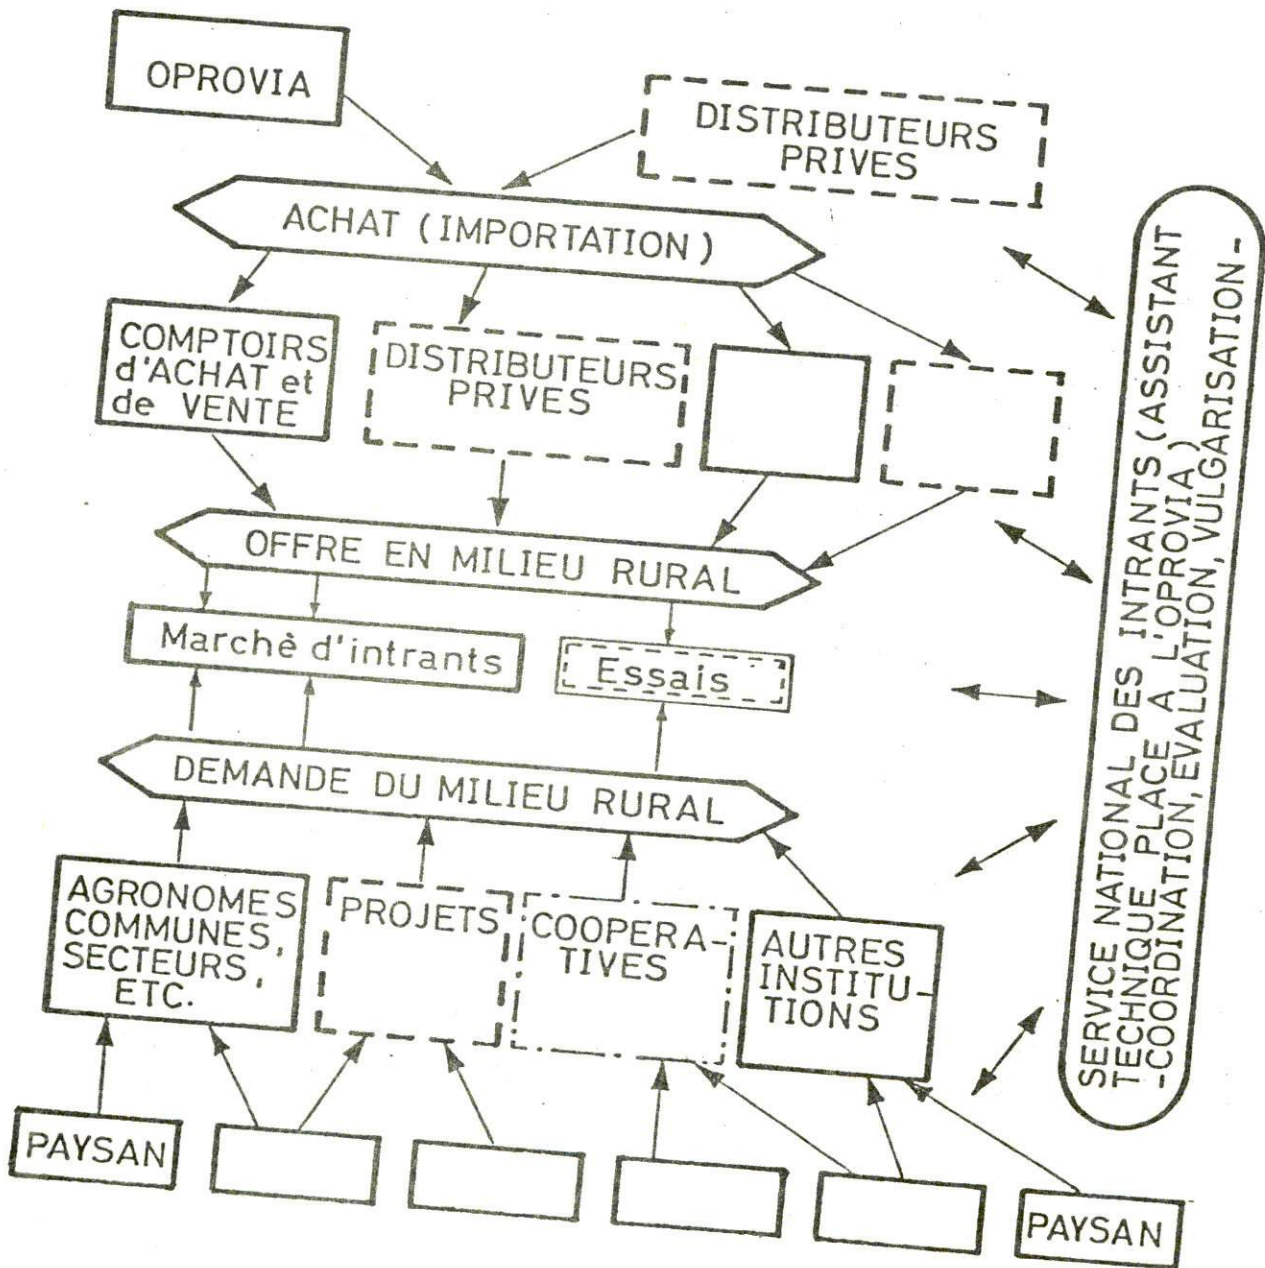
OPROVIA

DISTRIBUTEURS PRIVES

ACHAT (IMPORTATION)

COMPTOIRS d'ACHAT et de VENTE

DISTRIBUTEURS PRIVES

OFFRE EN MILIEU RURAL

Marché d'intrants

Essais

DEMANDE DU MILIEU RURAL

AGRONOMES COMMUNES, SECTEURS, ETC.

PROJETS

COOPERATIVES

AUTRES INSTITUTIONS

PAYSAN

PAYSAN

SERVICE NATIONAL DES INTRANTS (ASSISTANT TECHNIQUE PLACE A L'OPROVIA) -COORDINATION, EVALUATION, VULGARISATION-